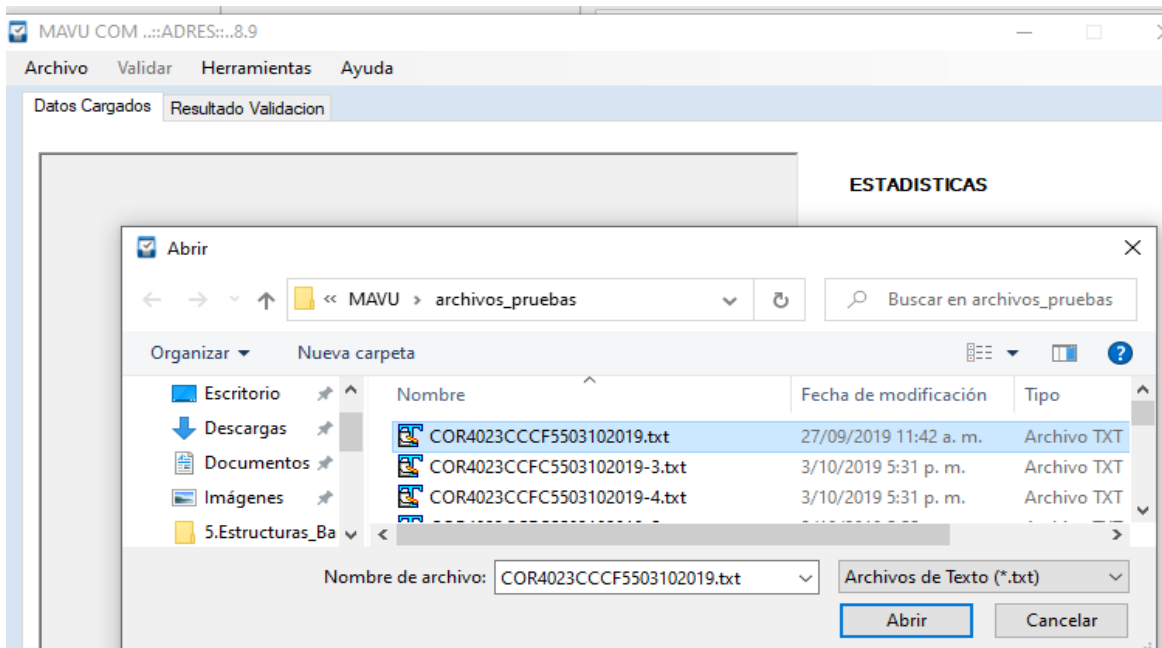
MAVU COM ..::ADRES::..8.9

Archivo Validar Herramientas Ayuda

Datos Cargados Resultado Validacion

ESTADISTICAS

Abrir

« MAVU › archivos_pruebas

Buscar en archivos_pruebas

Organizar ▾ Nueva carpeta

Escritorio
Descargas
Documentos
Imágenes
5.Estructuras_Ba

| Nombre | Fecha de modificación | Tipo |
|---|---|---|
| COR4023CCCF5503102019.txt | 27/09/2019 11:42 a. m. | Archivo TXT |
| COR4023CCFC5503102019-3.txt | 3/10/2019 5:31 p. m. | Archivo TXT |
| COR4023CCFC5503102019-4.txt | 3/10/2019 5:31 p. m. | Archivo TXT |
| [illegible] | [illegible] | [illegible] |

Nombre de archivo: COR4023CCCF5503102019.txt

Archivos de Texto (*.txt)

Abrir Cancelar